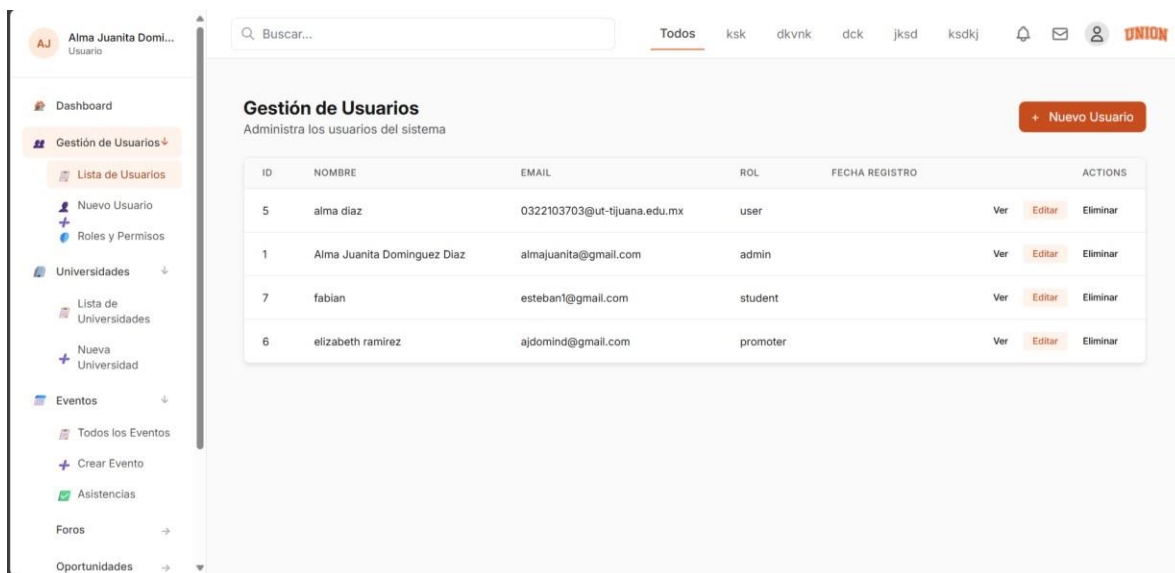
AJ Alma Juanita Domi...
Usuario

Dashboard
Gestión de Usuarios
Lista de Usuarios
Nuevo Usuario
Roles y Permisos
Universidades
Lista de Universidades
Nueva Universidad
Eventos
Todos los Eventos
Crear Evento
Asistencias
Foros
Oportunidades

Buscar...
Todos ksk dkvnk dck jksd ksdkj
UNION

Gestión de Usuarios
Administra los usuarios del sistema

+ Nuevo Usuario

| ID | NOMBRE | EMAIL | ROL | FECHA REGISTRO | ACTIONS |
|---|---|---|---|---|---|
| 5 | alma diaz | 0322103703@ut-tijuana.edu.mx | user | | Ver Editar Eliminar |
| 1 | Alma Juanita Dominguez Diaz | almajuanita@gmail.com | admin | | Ver Editar Eliminar |
| 7 | fabian | esteban1@gmail.com | student | | Ver Editar Eliminar |
| 6 | elizabeth ramirez | ajdomind@gmail.com | promoter | | Ver Editar Eliminar |